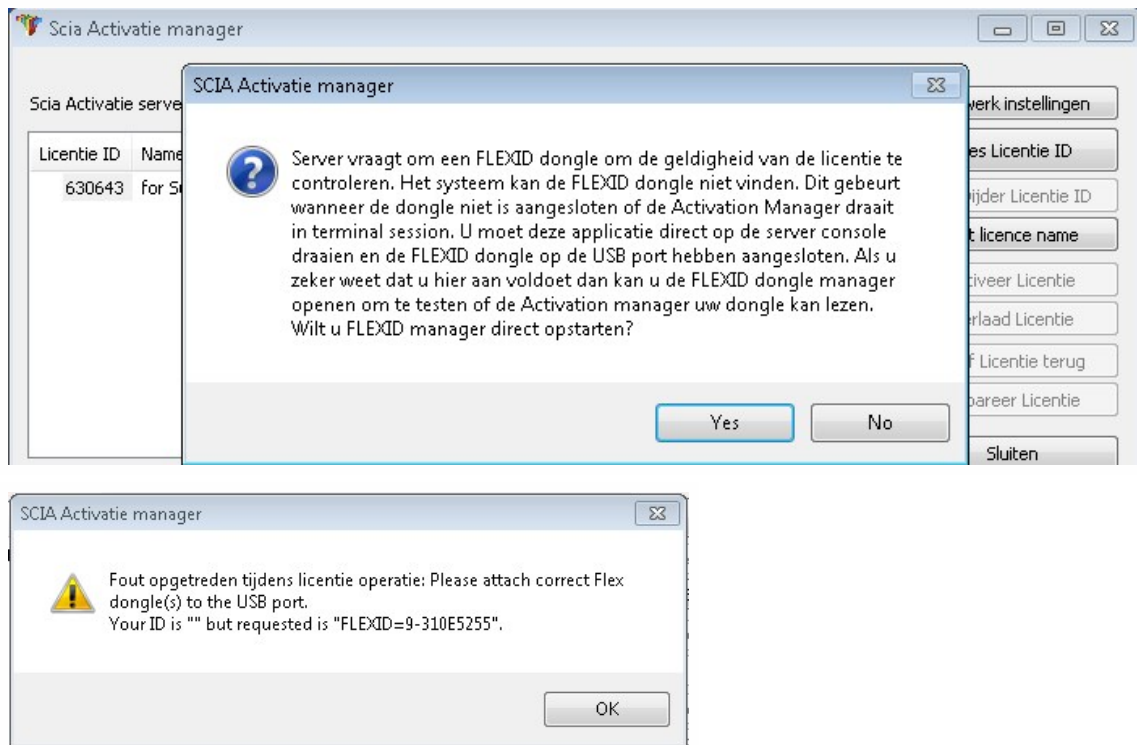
Scia Activatie manager

Scia Activatie serve

| Licentie ID | Name |
|---|---|
| 630643 | for S |

werk instellingen
es Licentie ID
ijder Licentie ID
t licence name
tiveer Licentie
erlaad Licentie
f Licentie terug
pareer Licentie
Sluiten

SCIA Activatie manager

Server vraagt om een FLEXID dongle om de geldigheid van de licentie te controleren. Het systeem kan de FLEXID dongle niet vinden. Dit gebeurt wanneer de dongle niet is aangesloten of de Activation Manager draait in terminal session. U moet deze applicatie direct op de server console draaien en de FLEXID dongle op de USB port hebben aangesloten. Als u zeker weet dat u hier aan voldoet dan kan u de FLEXID dongle manager openen om te testen of de Activation manager uw dongle kan lezen. Wilt u FLEXID manager direct opstarten?

Yes No

SCIA Activatie manager

Fout opgetreden tijdens licentie operatie: Please attach correct Flex dongle(s) to the USB port.
Your ID is "" but requested is "FLEXID=9-310E5255".

OK